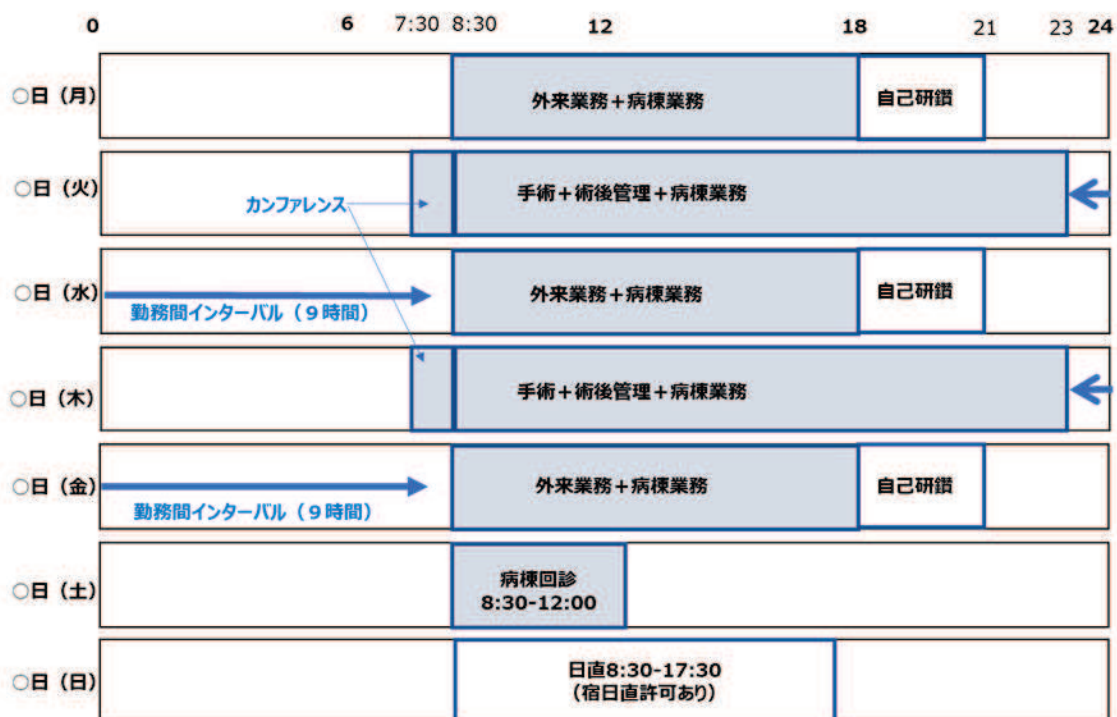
0 6 7:30 8:30 12 18 21 23 24

○日（月） 外来業務＋病棟業務 自己研鑽

○日（火） カンファレンス 手術＋術後管理＋病棟業務

○日（水） 勤務間インターバル（９時間） 外来業務＋病棟業務 自己研鑽

○日（木） 手術＋術後管理＋病棟業務

○日（金） 勤務間インターバル（９時間） 外来業務＋病棟業務 自己研鑽

○日（土） 病棟回診 8:30-12:00

○日（日） 日直8:30-17:30 （宿日直許可あり）